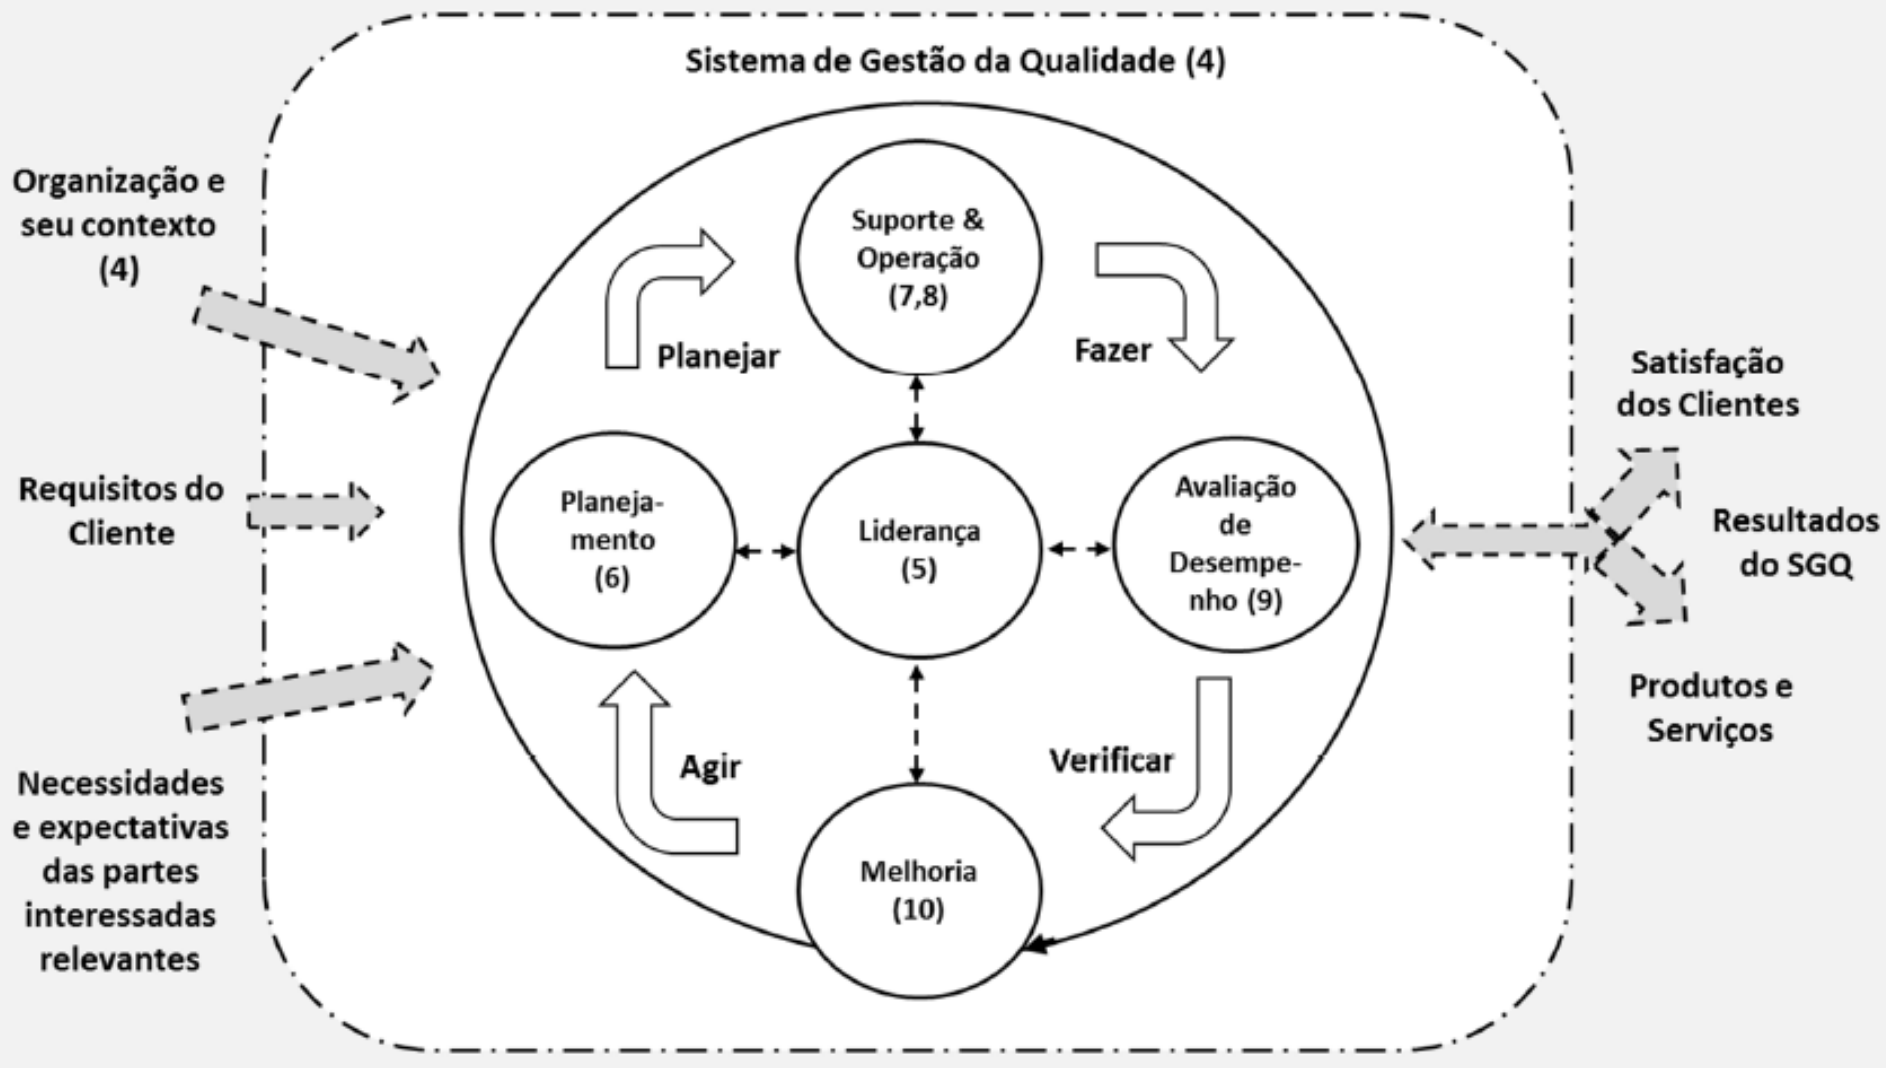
Sistema de Gestão da Qualidade (4)

Organização e seu contexto (4)

Requisitos do Cliente

Necessidades e expectativas das partes interessadas relevantes

Suporte & Operação (7,8)

Planejar

Fazer

Planejamento (6)

Liderança (5)

Avaliação de Desempenho (9)

Agir

Verificar

Melhoria (10)

Satisfação dos Clientes

Resultados do SGQ

Produtos e Serviços